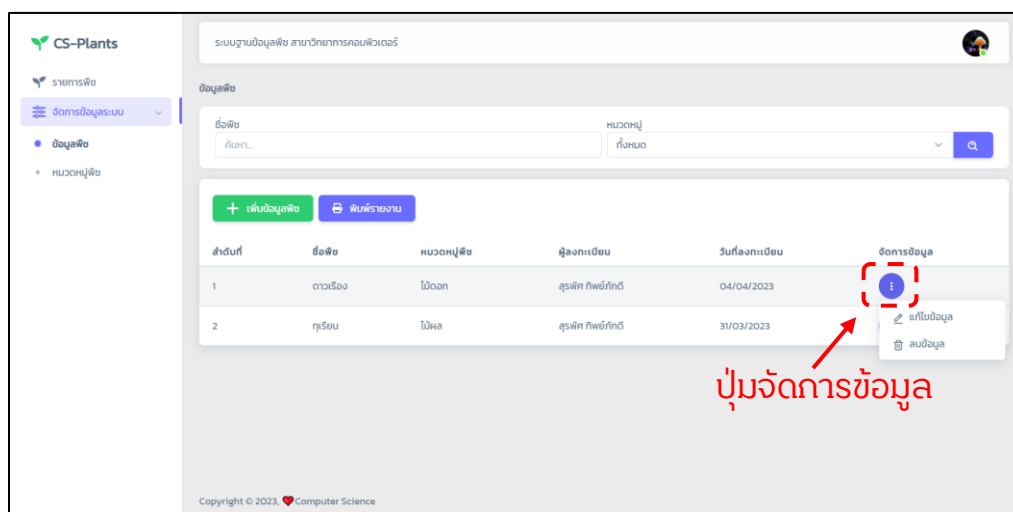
CS-Plants

รายการพืช

จัดการข้อมูลระบบ

ข้อมูลพืช

หมวดหมู่พืช

ระบบฐานข้อมูลพืช สาขาวิทยาการคอมพิวเตอร์

ข้อมูลพืช

ชื่อพืช

ค้นหา...

หมวดหมู่

ทั้งหมด

เพิ่มข้อมูลพืช

พิมพ์รายงาน

| ลำดับที่ | ชื่อพืช | หมวดหมู่พืช | ผู้ลงทะเบียน | วันที่ลงทะเบียน | จัดการข้อมูล |
|---|---|---|---|---|---|
| 1 | ดาวเรือง | ไม้ดอก | สุรพัศ ทิพย์ภักดี | 04/04/2023 | |
| 2 | ทุเรียน | ไม้ผล | สุรพัศ ทิพย์ภักดี | 31/03/2023 | |

แก้ไขข้อมูล

ลบข้อมูล

ปุ่มจัดการข้อมูล

Copyright © 2023, Computer Science